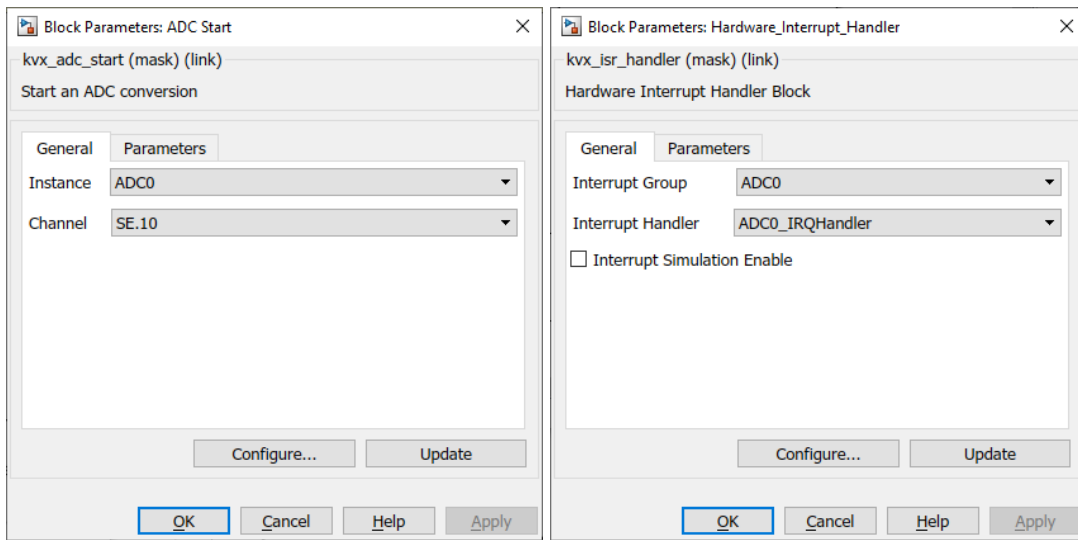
Block Parameters: ADC Start

kvx_adc_start (mask) (link)

Start an ADC conversion

General | Parameters

Instance ADC0

Channel SE.10

Configure... Update

OK Cancel Help Apply

Block Parameters: Hardware_Interrupt_Handler

kvx_isr_handler (mask) (link)

Hardware Interrupt Handler Block

General | Parameters

Interrupt Group ADC0

Interrupt Handler ADC0_IRQHandler

Interrupt Simulation Enable

Configure... Update

OK Cancel Help Apply